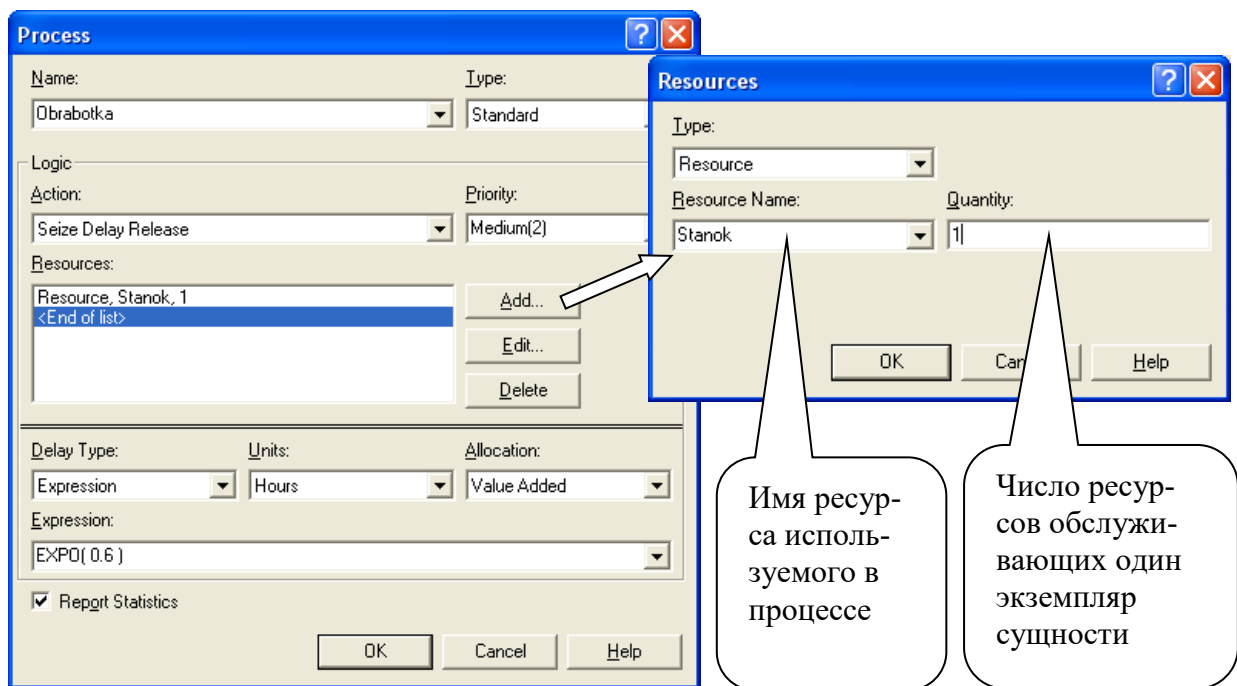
Process

Name:
Obrabotka
Type:
Standard

Logic
Action:
Seize Delay Release
Priority:
Medium(2)
Resources:
Resource, Stanok, 1
<End of list>
Add...
Edit...
Delete

Delay Type:
Expression
Units:
Hours
Allocation:
Value Added
Expression:
EXPO( 0.6 )
Report Statistics
OK
Cancel
Help

Resources

Type:
Resource
Resource Name:
Stanok
Quantity:
1
OK
Can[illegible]
Help

Имя ресурса используемого в процессе

Число ресурсов обслуживающих один экземпляр сущности